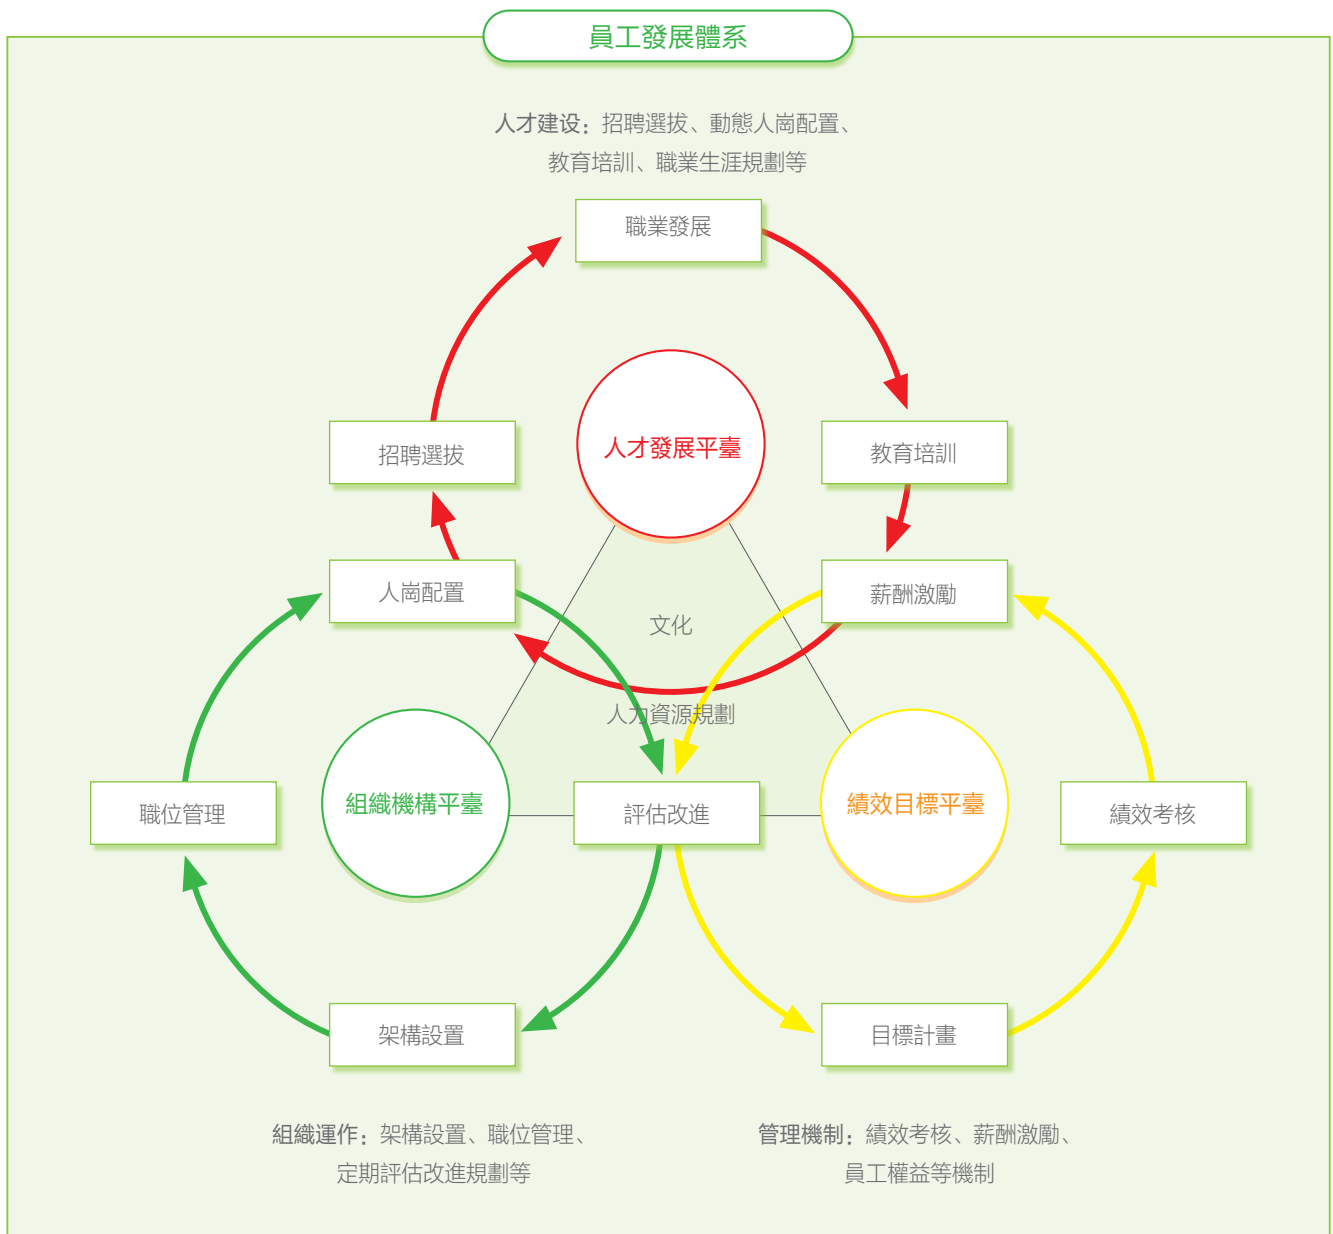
員工發展體系

人才建设：招聘選拔、動態人崗配置、教育培訓、職業生涯規劃等

職業發展

招聘選拔

人才發展平臺

教育培訓

人崗配置

薪酬激勵

文化

人力資源規劃

職位管理

組織機構平臺

評估改進

績效目標平臺

績效考核

架構設置

目標計畫

組織運作：架構設置、職位管理、定期評估改進規劃等

管理機制：績效考核、薪酬激勵、員工權益等機制